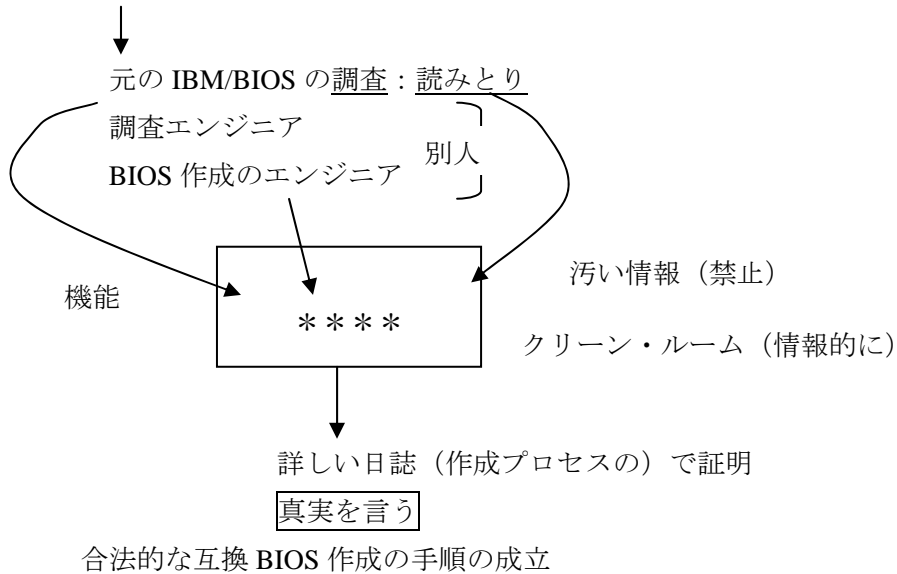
元の IBM/BIOS の調査：読みとり

調査エンジニア

BIOS 作成のエンジニア

別人

機能

＊＊＊＊

汚い情報（禁止）

クリーン・ルーム（情報的に）

詳しい日誌（作成プロセスの）で証明

真実を言う

合法的な互換 BIOS 作成の手順の成立